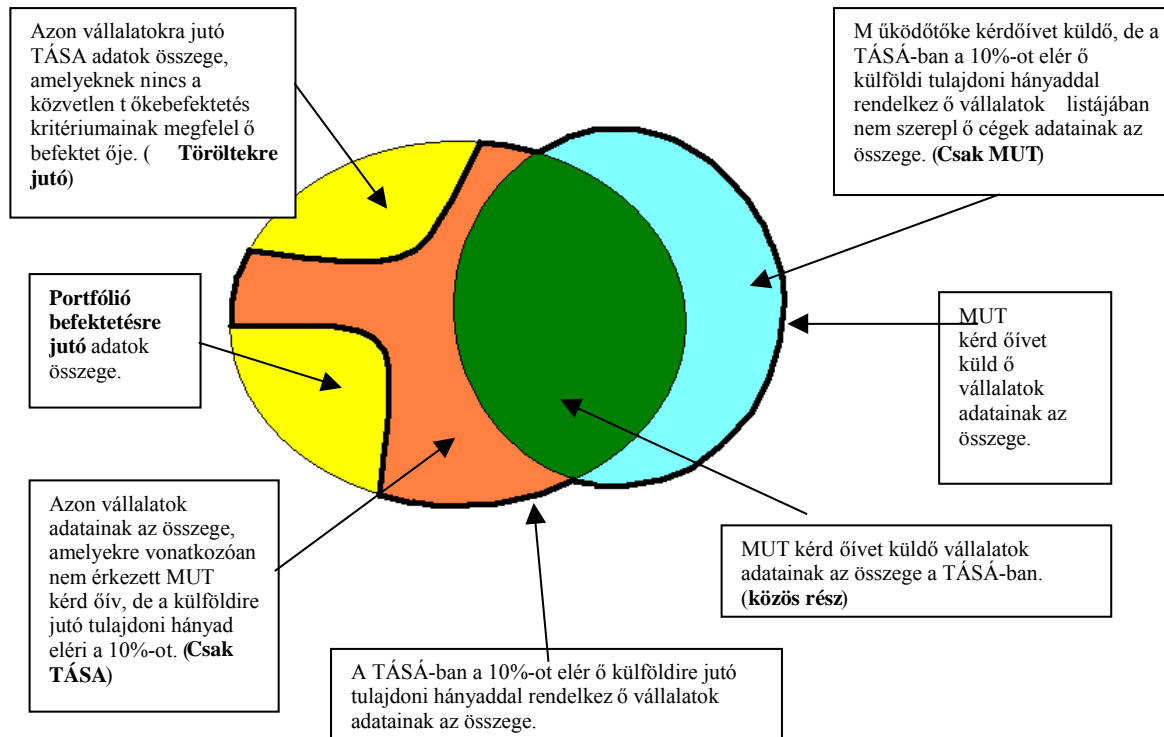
Azon vállalatokra jutó TÁSA adatok összege, amelyeknek nincs a közvetlen t őkebefektetés kritériumainak megfelel ő befektet öje. ( **Töröltekre jutó**)

M űködőtőke kérdőívet küldő, de a TÁSÁ-ban a 10%-ot elér ő külföldi tulajdoni hányaddal rendelkez ő vállalatok listájában nem szerepl ő cégek adatainak az összege. (**Csak MUT**)

**Portfólió befektetésre jutó** adatok összege.

MUT kérd őívet küld ő vállalatok adatainak az összege.

Azon vállalatok adatainak az összege, amelyekre vonatkozóan nem érkezett MUT kérd őív, de a külföldire jutó tulajdoni hányad eléri a 10%-ot. (**Csak TÁSA**)

MUT kérd őívet küldő vállalatok adatainak az összege a TÁSÁ-ban. (**közös rész**)

A TÁSÁ-ban a 10%-ot elér ő külföldire jutó tulajdoni hányaddal rendelkez ő vállalatok adatainak az összege.